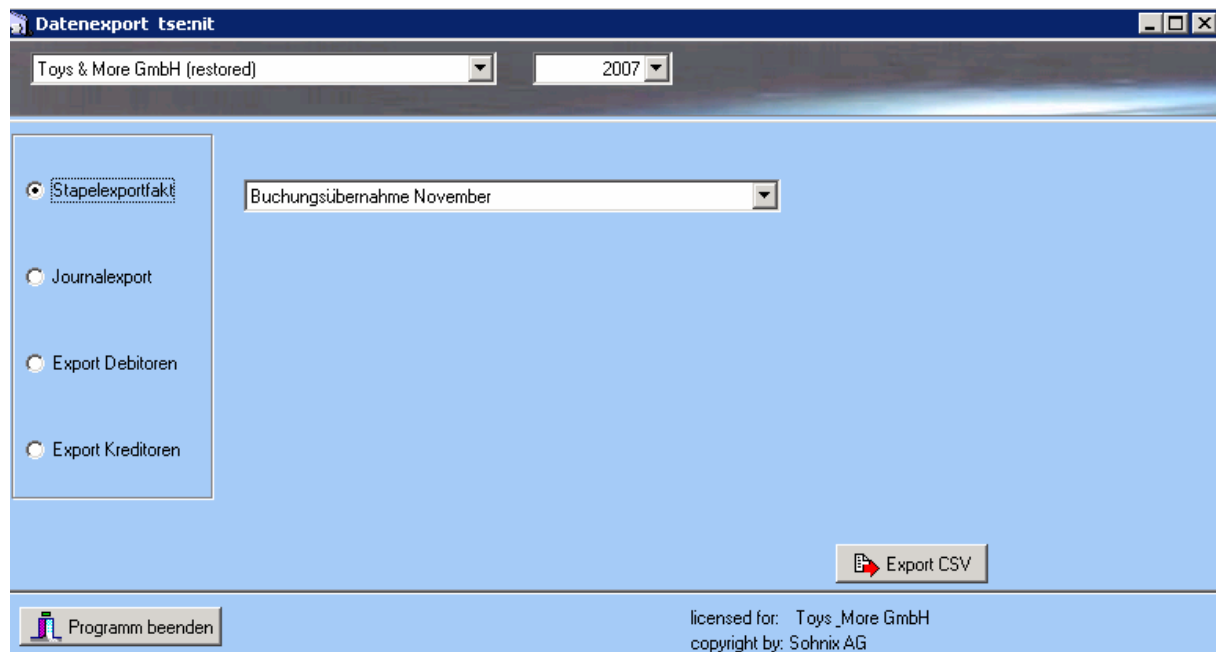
Datenexport tse:nit

Toys & More GmbH (restored)

2007

Stapelexportfakt

Journalexport

Export Debitoren

Export Kreditoren

Buchungsübernahme November

Export CSV

Programm beenden

licensed for: Toys _More GmbH
copyright by: Sohnix AG